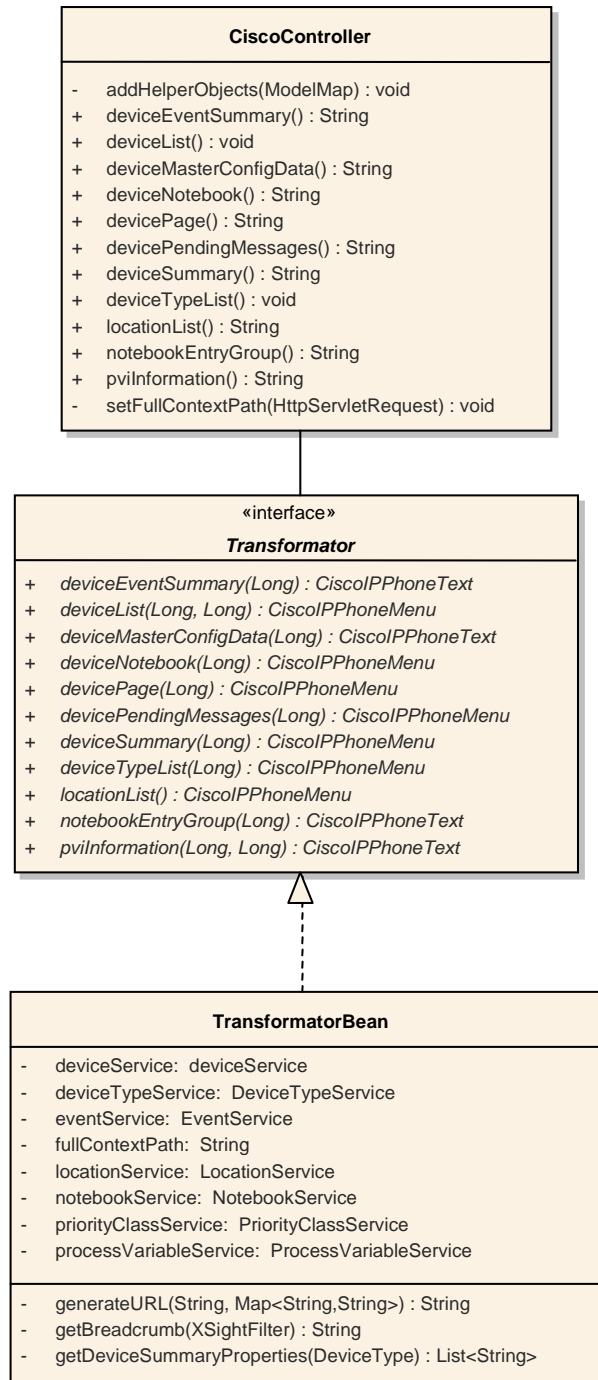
CiscoController

- addHelperObjects(ModelMap) : void
+ deviceEventSummary() : String
+ deviceList() : void
+ deviceMasterConfigData() : String
+ deviceNotebook() : String
+ devicePage() : String
+ devicePendingMessages() : String
+ deviceSummary() : String
+ deviceTypeList() : void
+ locationList() : String
+ notebookEntryGroup() : String
+ pviInformation() : String
- setFullContextPath(HttpServletRequest) : void

«interface»
Transformator

+ deviceEventSummary(Long) : CiscoIPPhoneText
+ deviceList(Long, Long) : CiscoIPPhoneMenu
+ deviceMasterConfigData(Long) : CiscoIPPhoneText
+ deviceNotebook(Long) : CiscoIPPhoneMenu
+ devicePage(Long) : CiscoIPPhoneMenu
+ devicePendingMessages(Long) : CiscoIPPhoneMenu
+ deviceSummary(Long) : CiscoIPPhoneMenu
+ deviceTypeList(Long) : CiscoIPPhoneMenu
+ locationList() : CiscoIPPhoneMenu
+ notebookEntryGroup(Long) : CiscoIPPhoneText
+ pviInformation(Long, Long) : CiscoIPPhoneText

TransformatorBean

- deviceService: deviceService
- deviceTypeService: DeviceTypeService
- eventService: EventService
- fullContextPath: String
- locationService: LocationService
- notebookService: NotebookService
- priorityClassService: PriorityClassService
- processVariableService: ProcessVariableService

- generateURL(String, Map<String,String>) : String
- getBreadcrumb(XSightFilter) : String
- getDeviceSummaryProperties(DeviceType) : List<String>